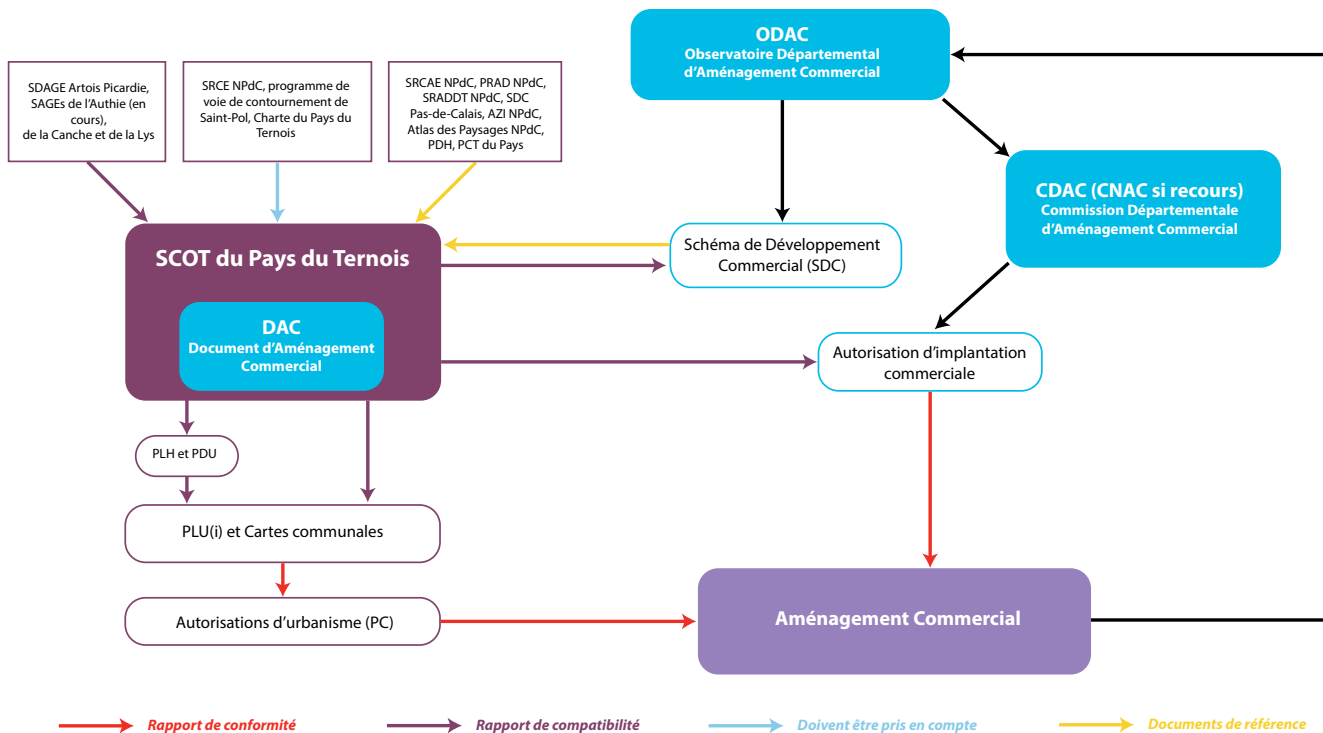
SDAGE Artois Picardie, SAGEs de l'Authie (en cours), de la Canche et de la Lys

SRCE NPdC, programme de voie de contournement de Saint-Pol, Charte du Pays du Ternois

SRCAE NPdC, PRAD NPdC, SRADDT NPdC, SDC Pas-de-Calais, AZI NPdC, Atlas des Paysages NPdC, PDH, PCT du Pays

ODAC
Observatoire Départemental d'Aménagement Commercial

CDAC (CNAC si recours)
Commission Départementale d'Aménagement Commercial

SCOT du Pays du Ternois

DAC
Document d'Aménagement Commercial

Schéma de Développement Commercial (SDC)

Autorisation d'implantation commerciale

PLH et PDU

PLU(i) et Cartes communales

Autorisations d'urbanisme (PC)

Aménagement Commercial

Rapport de conformité
Rapport de compatibilité
Doivent être pris en compte
Documents de référence